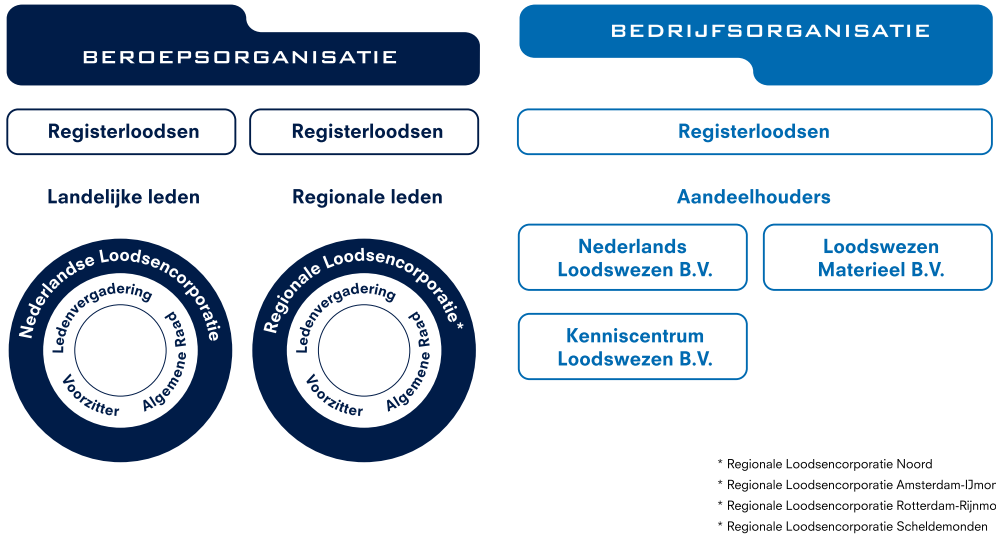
BEROEPSORGANISATIE

Registerloodsen

Registerloodsen

Landelijke leden

Regionale leden

Nederlandse Loodsencorporatie

Ledenvergadering

Algemene Raad

Voorzitter

Regionale Loodsencorporatie*

Ledenvergadering

Algemene Raad

Voorzitter

BEDRIJFSORGANISATIE

Registerloodsen

Aandeelhouders

Nederlands Loodswezen B.V.

Loodswezen Materieel B.V.

Kenniscentrum Loodswezen B.V.

* Regionale Loodsencorporatie Noord
* Regionale Loodsencorporatie Amsterdam-IJmor
* Regionale Loodsencorporatie Rotterdam-Rijnmo
* Regionale Loodsencorporatie Scheldemonden